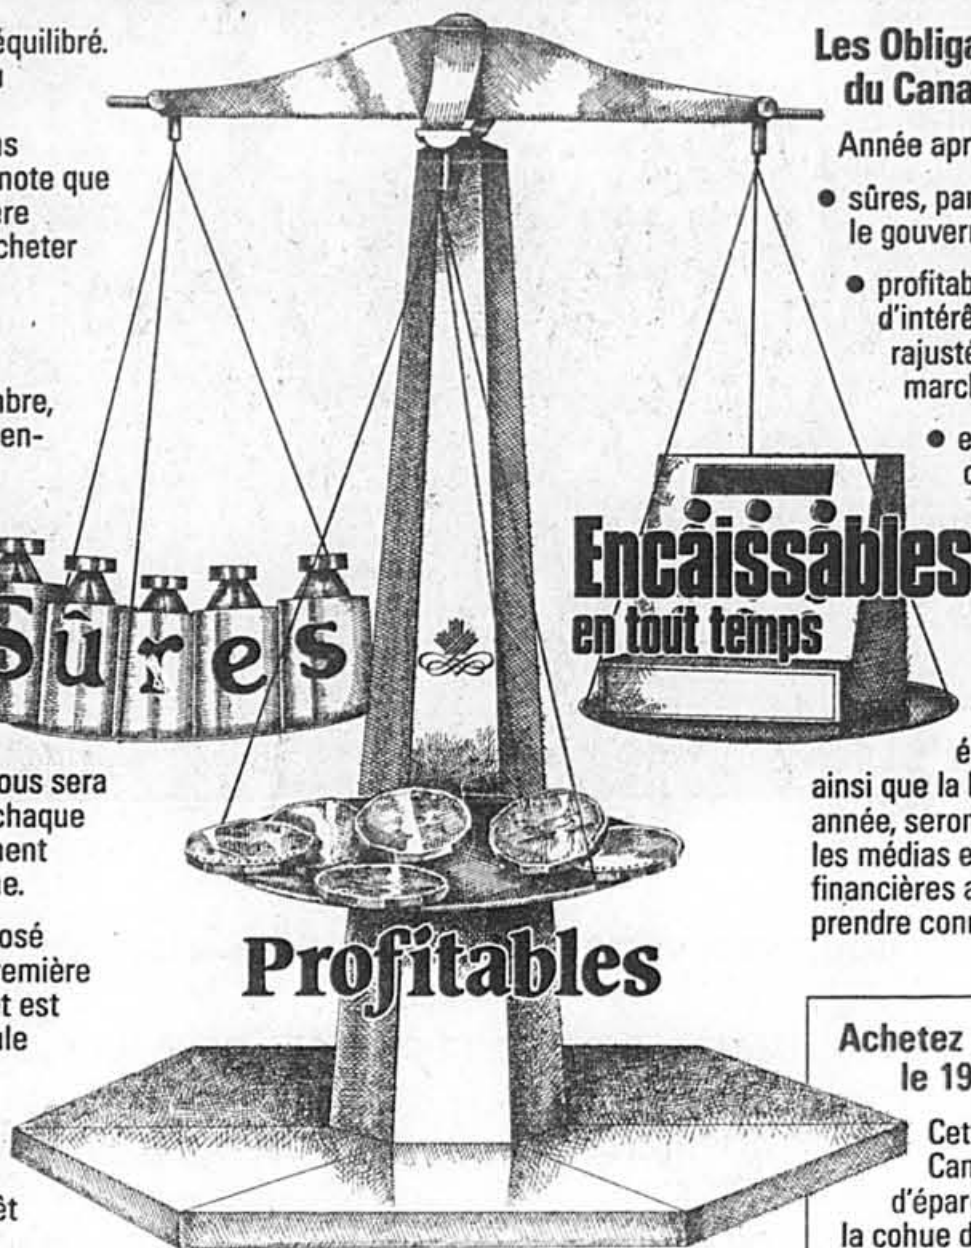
équilibré.
u

us
note que
ere
cheter

nbre,
en-

ous sera
chaque
ment
ne.

osé
emière
t est
ale

êt

Les Obliga
du Cana

Année apr

● sûres, par
le gouvern

● profitab
d'intérê
rajusté
march

● e
c

Sûres

Encaissables
en tout temps

Profitables

é
ainsi que la l
année, seron
les médias e
financières a
prendre conn

Achetez
le 19

Cet
Can
d'épar
la cohue d